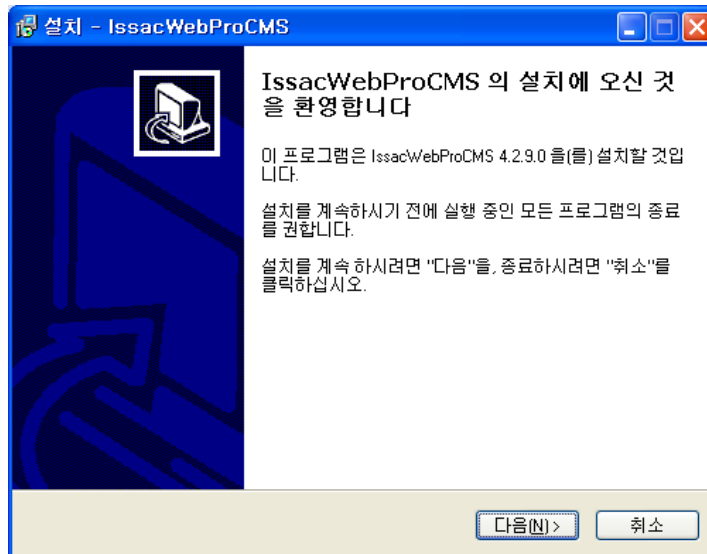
설치 - IssacWebProCMS

IssacWebProCMS 의 설치에 오신 것을 환영합니다

이 프로그램은 IssacWebProCMS 4.2.9.0 을(를) 설치할 것입니다.

설치를 계속하시기 전에 실행 중인 모든 프로그램의 종료를 권합니다.

설치를 계속 하시려면 "다음"을, 종료하시려면 "취소"를 클릭하십시오.

다음(N) >

취소